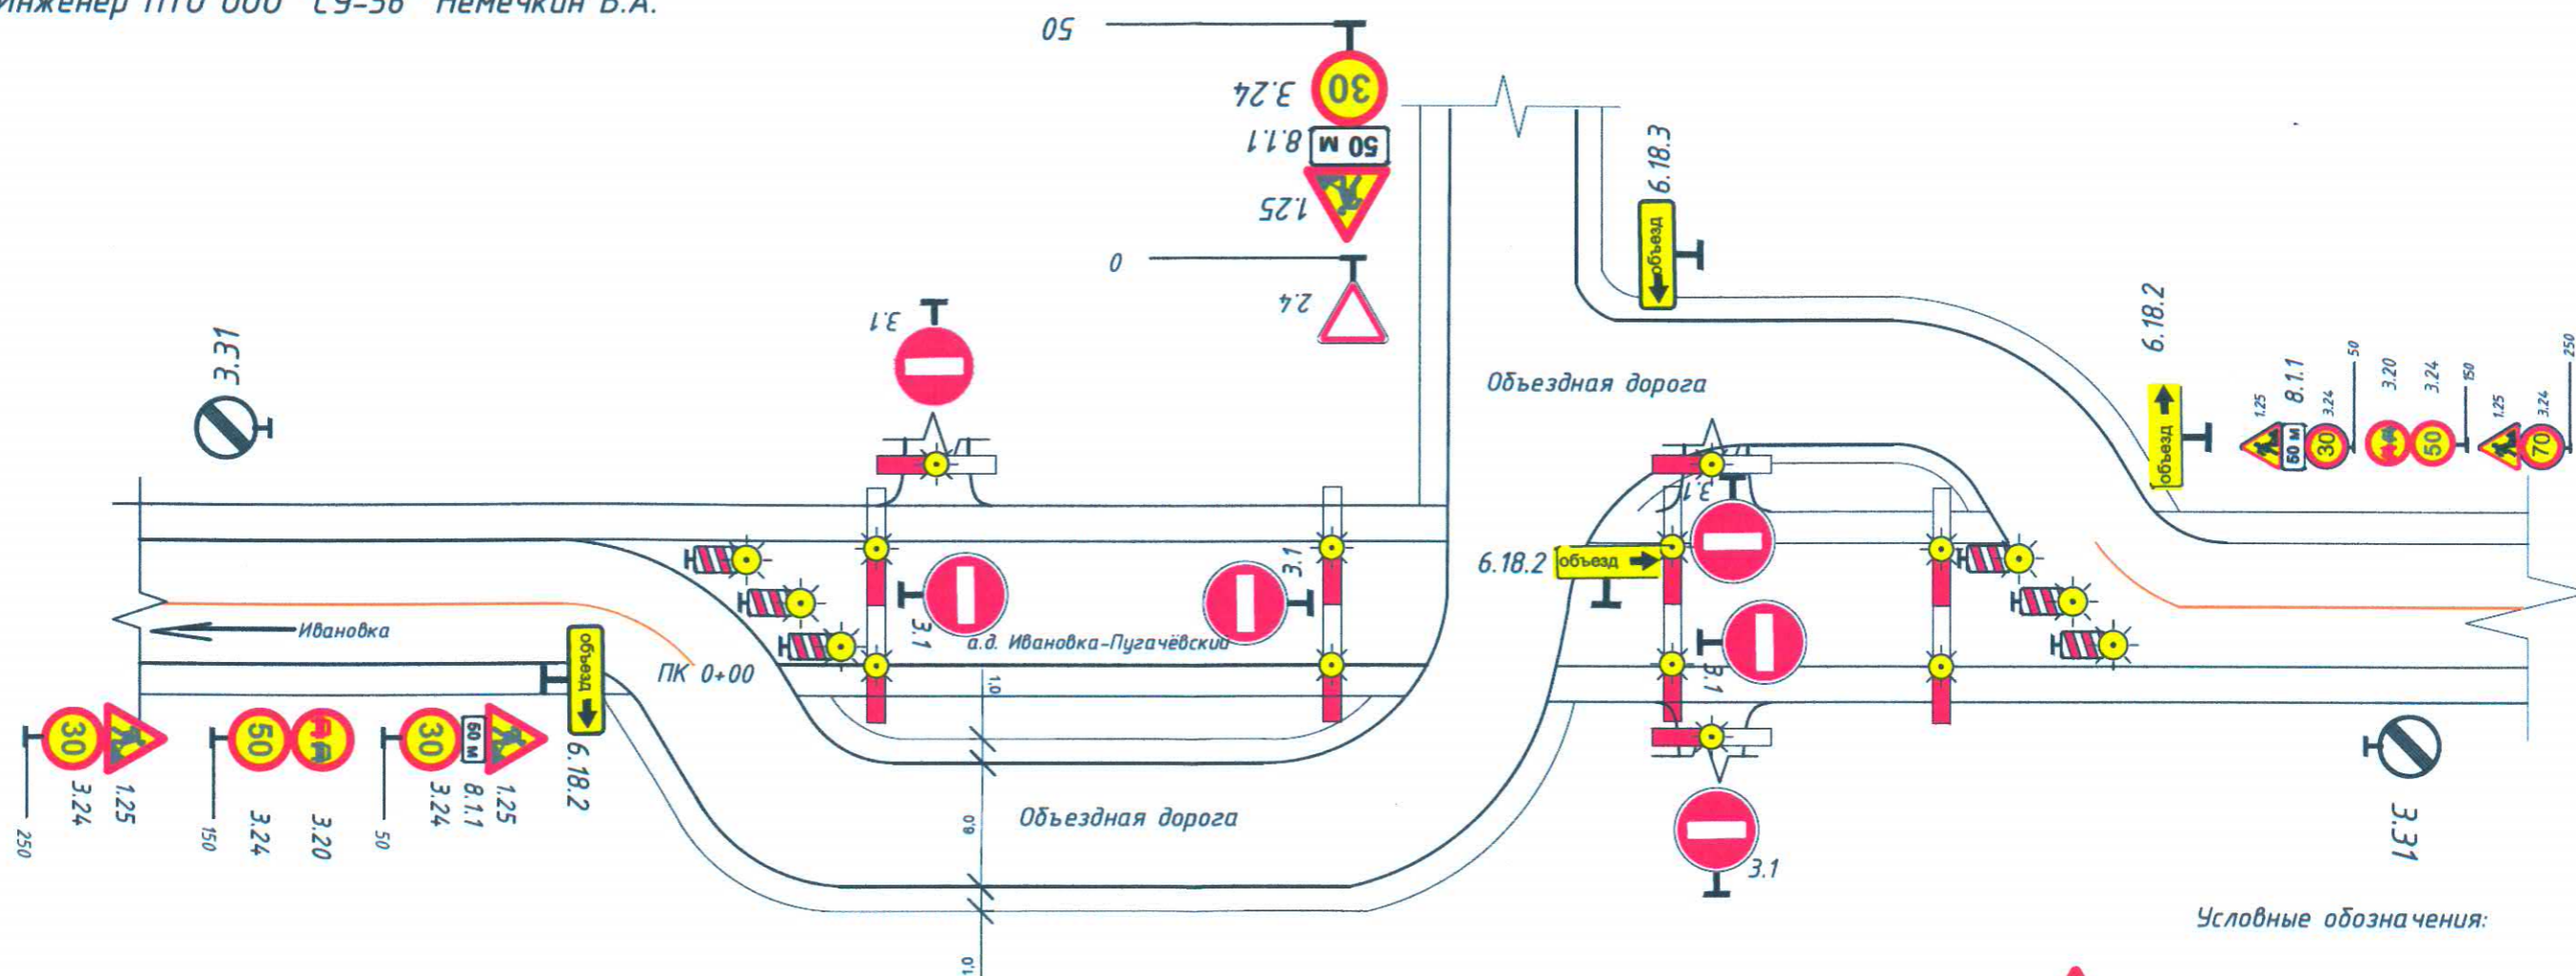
Инженер ПТО ООО "СУ-56" Немечкин Б.А.

50
30
3.24
50 м
8.1.1
1.25
0
2.4
3.1
3.31
6.18.3
объезд
Объездная дорога
6.18.2
объезд
1.25
8.1.1
50 м
30
3.24
50
3.20
50
3.24
150
1.25
70
3.24
250
3.1
6.18.2
объезд
3.1
3.1
3.1
Ивановка
а.д. Ивановка-Пугачёвский
ПК 0+00
объезд
6.18.2
30
3.24
1.25
250
50
3.24
3.20
150
30
60 м
1.25
8.1.1
3.24
50
1.0
8.0
1.0
Объездная дорога
3.1
3.1
3.31
Условные обозначения: